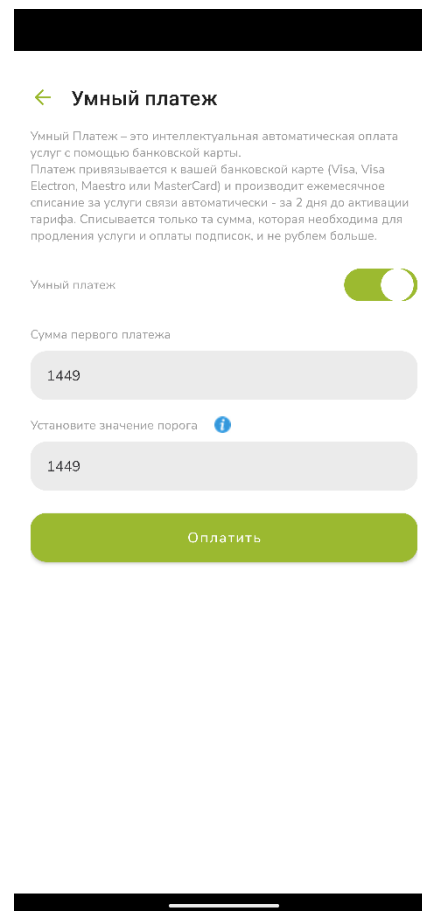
Умный платеж

Умный Платеж – это интеллектуальная автоматическая оплата услуг с помощью банковской карты.
Платеж привязывается к вашей банковской карте (Visa, Visa Electron, Maestro или MasterCard) и производит ежемесячное списание за услуги связи автоматически - за 2 дня до активации тарифа. Списывается только та сумма, которая необходима для продления услуги и оплаты подписок, и не рублем больше.

Умный платеж

Сумма первого платежа

1449

Установите значение порога

1449

Оплатить